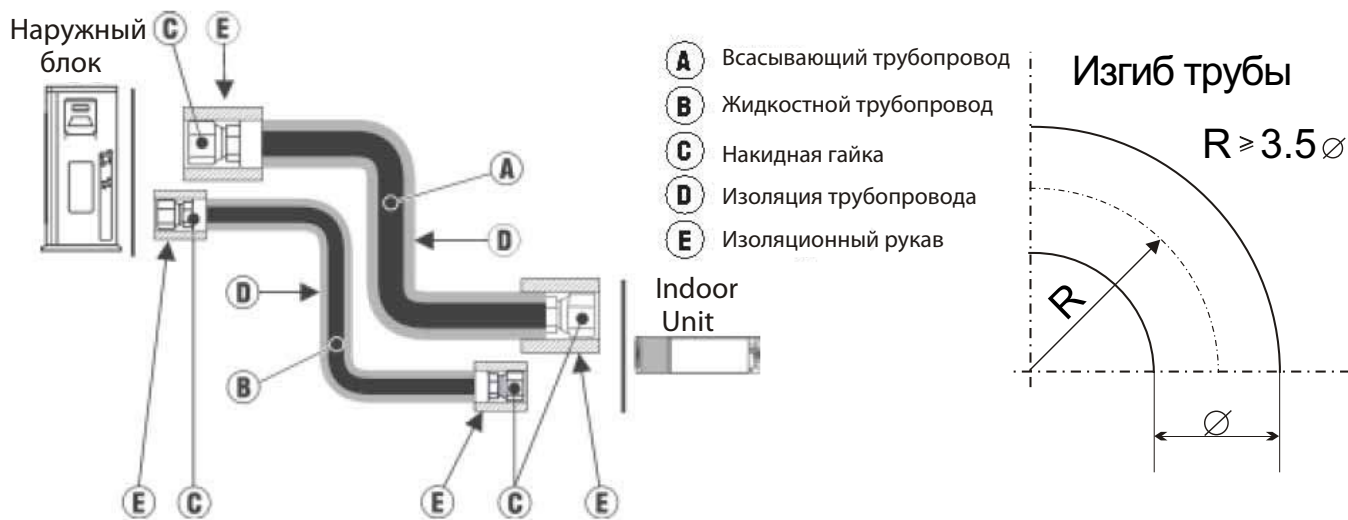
Наружный блок

C E

A

D

D

B

Indoor Unit

E C E C E

A Всасывающий трубопровод
B Жидкостной трубопровод
C Накидная гайка
D Изоляция трубопровода
E Изоляционный рукав

Изгиб трубы

$R \geqslant 3.5\varnothing$

R

$\varnothing$